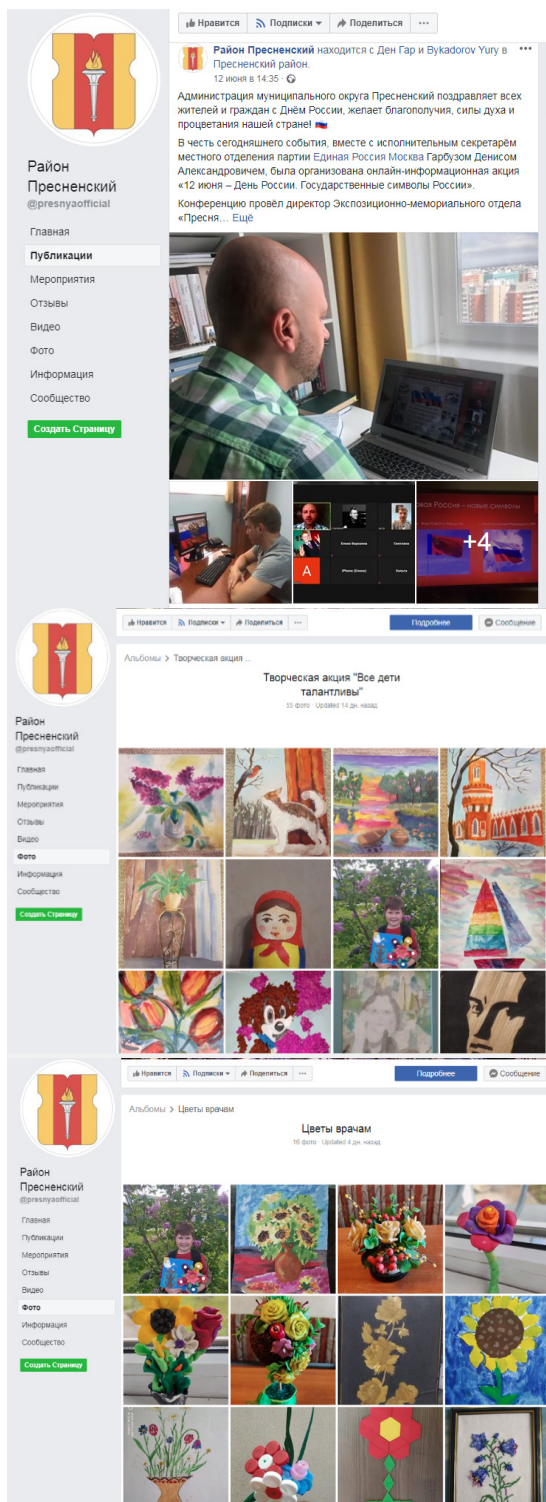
Район Пресненский
@presnyaofficial

Главная
Публикации
Мероприятия
Отзывы
Видео
Фото
Информация
Сообщество
Создать Страницу

Нравится Подписки Поделиться ···

Район Пресненский находится с Ден Гар и Bykadorov Yury в Пресненский район.
12 июня в 14:35 ·

Администрация муниципального округа Пресненский поздравляет всех жителей и граждан с Днём России, желает благополучия, силы духа и процветания нашей стране!

В честь сегодняшнего события, вместе с исполнительным секретарём местного отделения партии Единая Россия Москва Гарбузом Денисом Александровичем, была организована онлайн-информационная акция «12 июня – День России. Государственные символы России».

Конференцию провёл директор Экспозиционно-мемориального отдела «Пресня... Ещё

+4

Район Пресненский
@presnyaofficial

Главная
Публикации
Мероприятия
Отзывы
Видео
Фото
Информация
Сообщество
Создать Страницу

Нравится Подписки Поделиться ··· Подробнее Сообщение

Альбомы > Творческая акция ...

Творческая акция "Все дети талантливы"
55 фото · Updated 14 дн. назад

Район Пресненский
@presnyaofficial

Главная
Публикации
Мероприятия
Отзывы
Видео
Фото
Информация
Сообщество
Создать Страницу

Нравится Подписки Поделиться ··· Подробнее Сообщение

Альбомы > Цветы врачам

Цветы врачам
16 фото · Updated 4 дн. назад